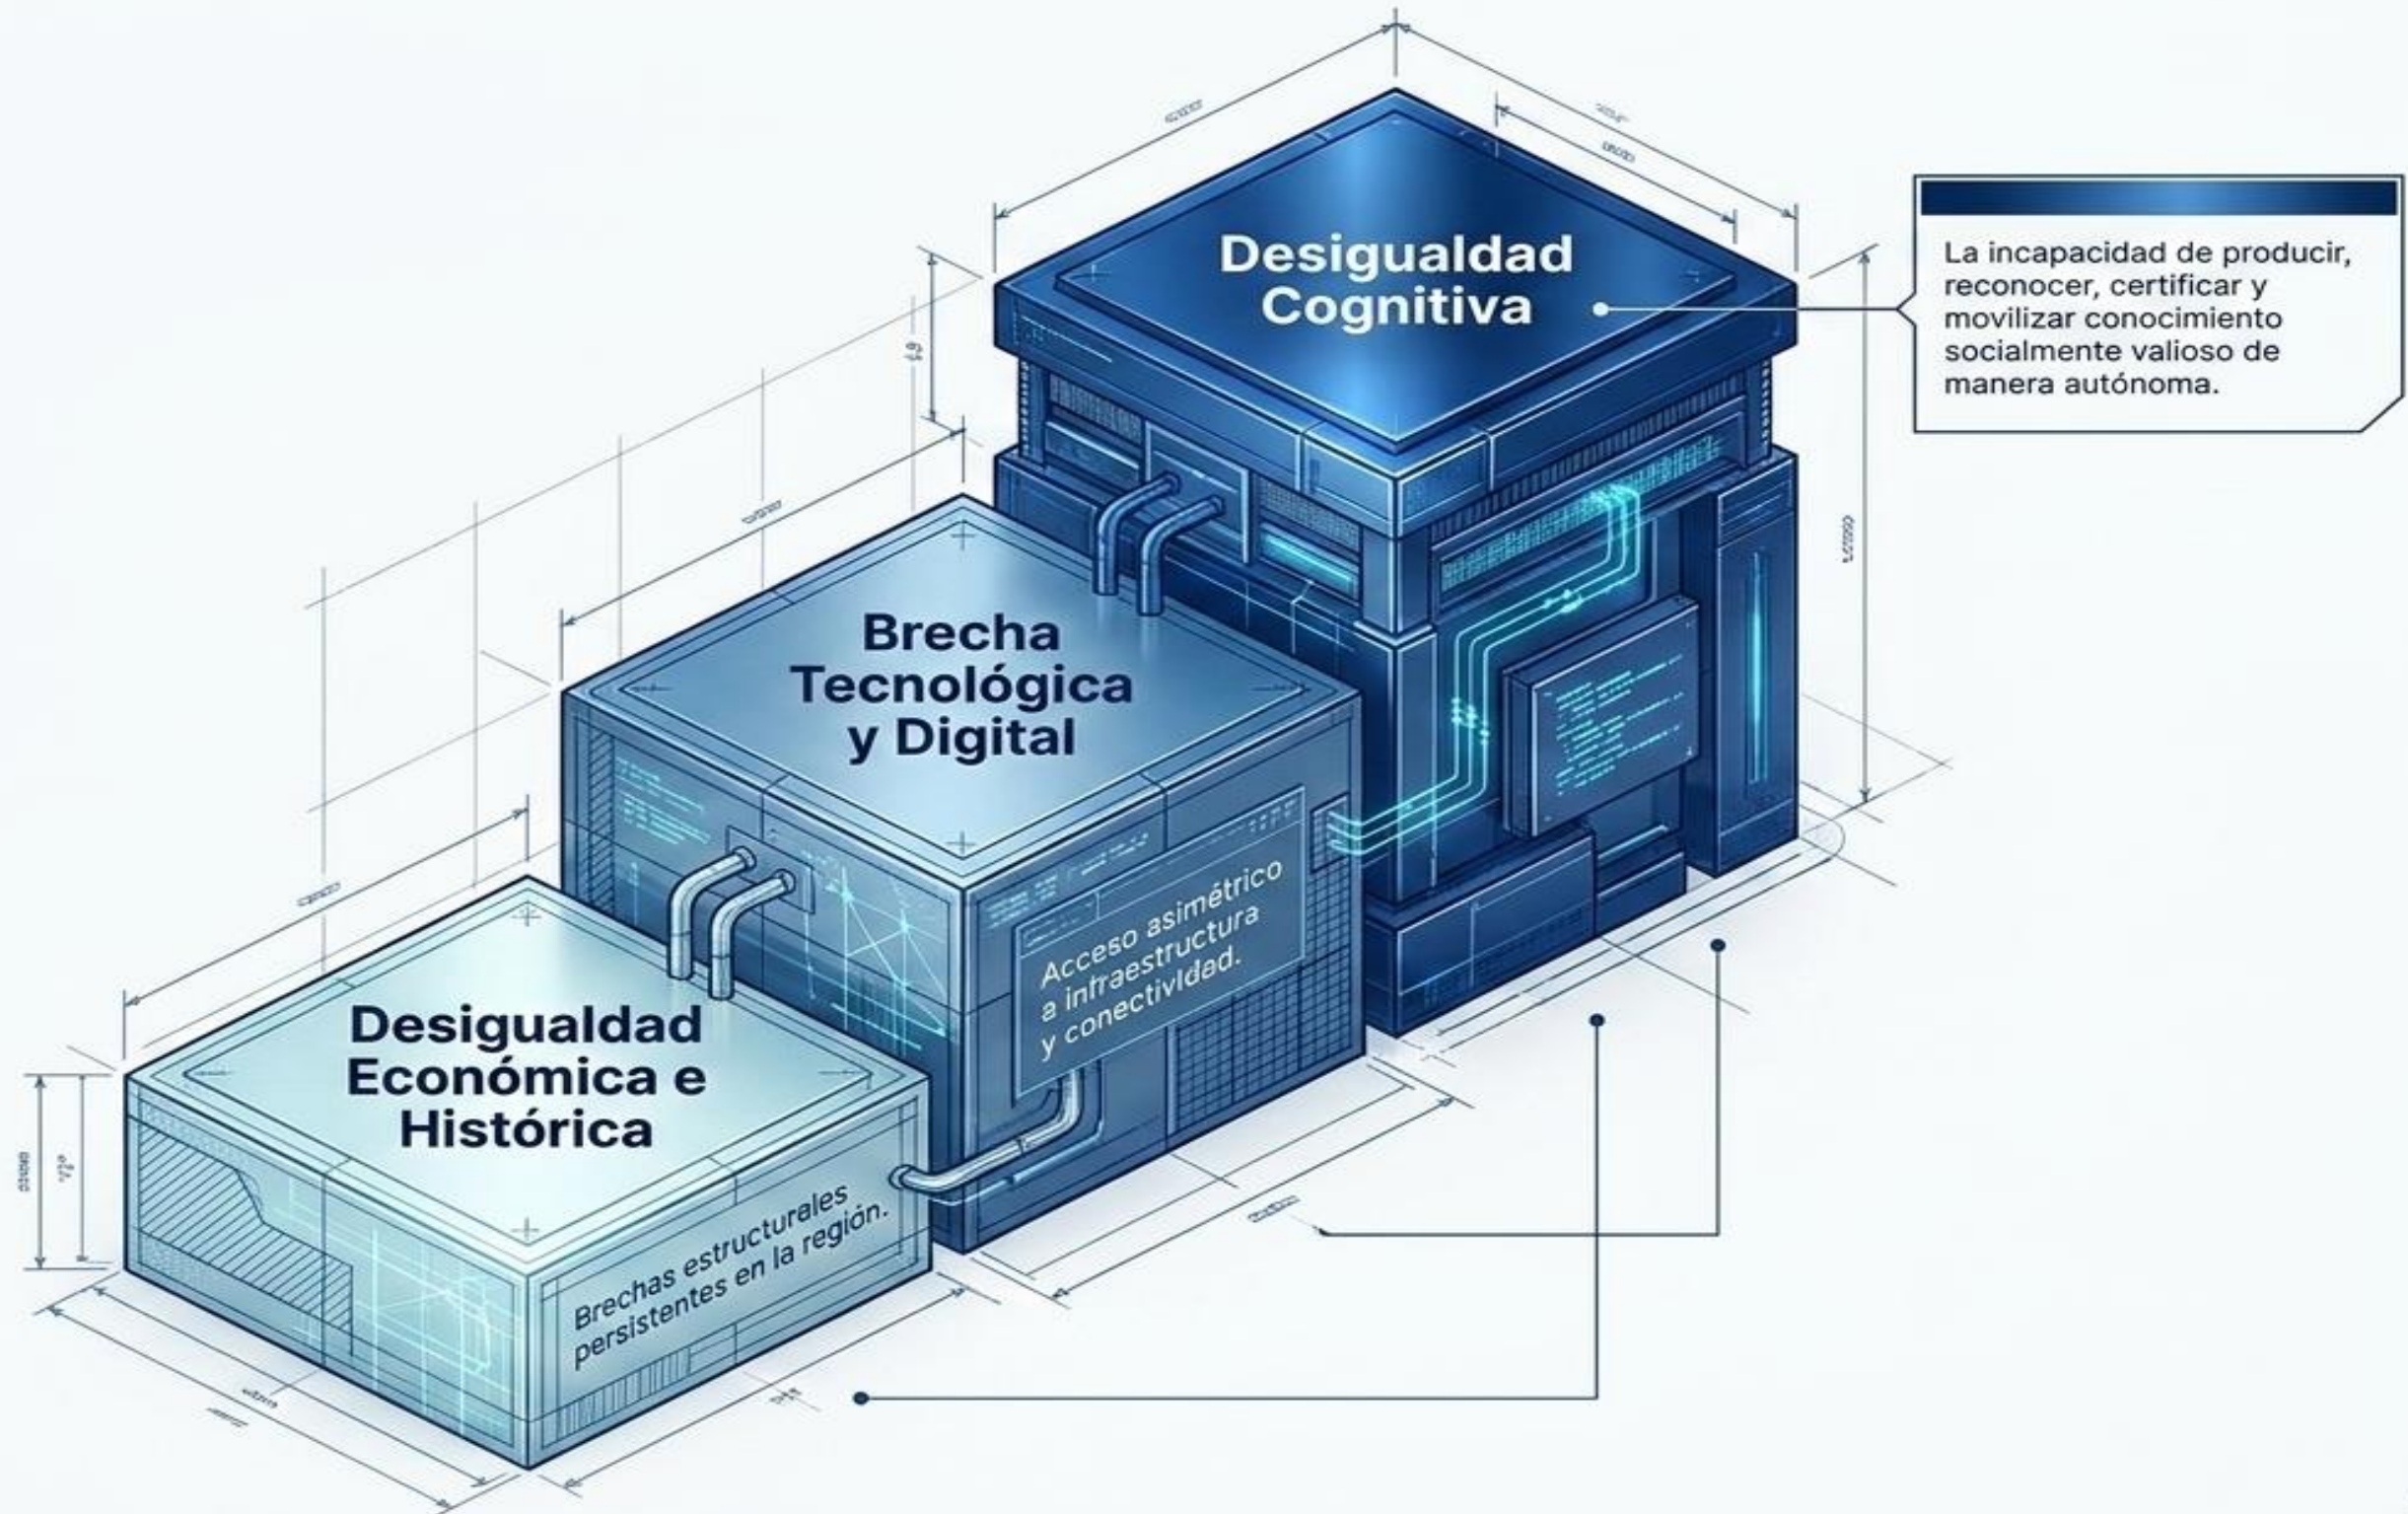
Desigualdad Cognitiva

La incapacidad de producir, reconocer, certificar y movilizar conocimiento socialmente valioso de manera autónoma.

Brecha Tecnológica y Digital

Acceso asimétrico a infraestructura y conectividad.

Desigualdad Económica e Histórica

Brechas estructurales persistentes en la región.